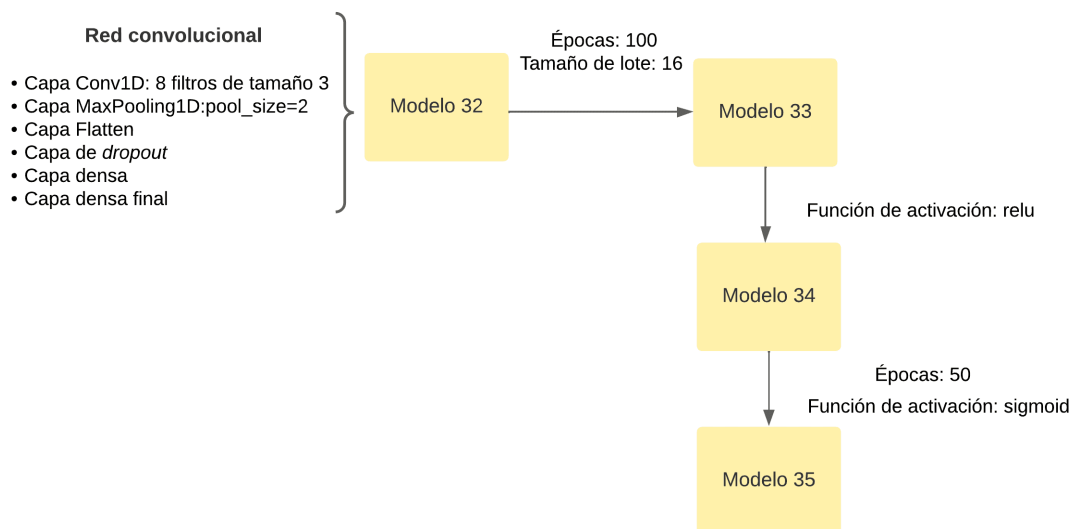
**Red convolucional**

- Capa Conv1D: 8 filtros de tamaño 3
- Capa MaxPooling1D:pool_size=2
- Capa Flatten
- Capa de *dropout*
- Capa densa
- Capa densa final

Modelo 32

Épocas: 100
Tamaño de lote: 16

Modelo 33

Función de activación: relu

Modelo 34

Épocas: 50
Función de activación: sigmoid

Modelo 35